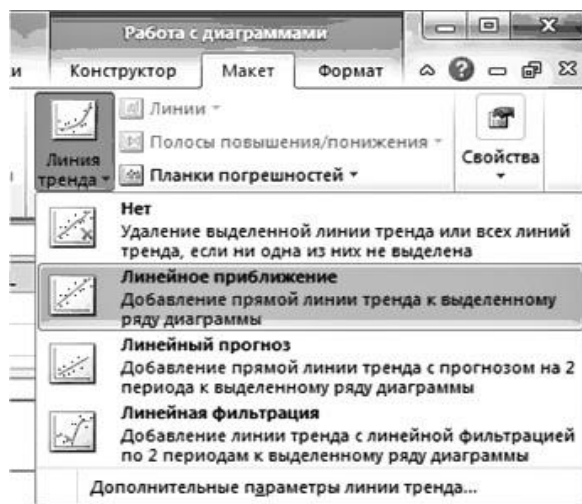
Работа с диаграммами

и

Конструктор

Макет

Формат

Линия тренда

Линии

Полосы повышения/понижения

Планки погрешностей

Свойства

Нет
Удаление выделенной линии тренда или всех линий тренда, если ни одна из них не выделена

Линейное приближение
Добавление прямой линии тренда к выделенному ряду диаграммы

Линейный прогноз
Добавление прямой линии тренда с прогнозом на 2 периода к выделенному ряду диаграммы

Линейная фильтрация
Добавление линии тренда с линейной фильтрацией по 2 периодам к выделенному ряду диаграммы

Дополнительные параметры линии тренда...